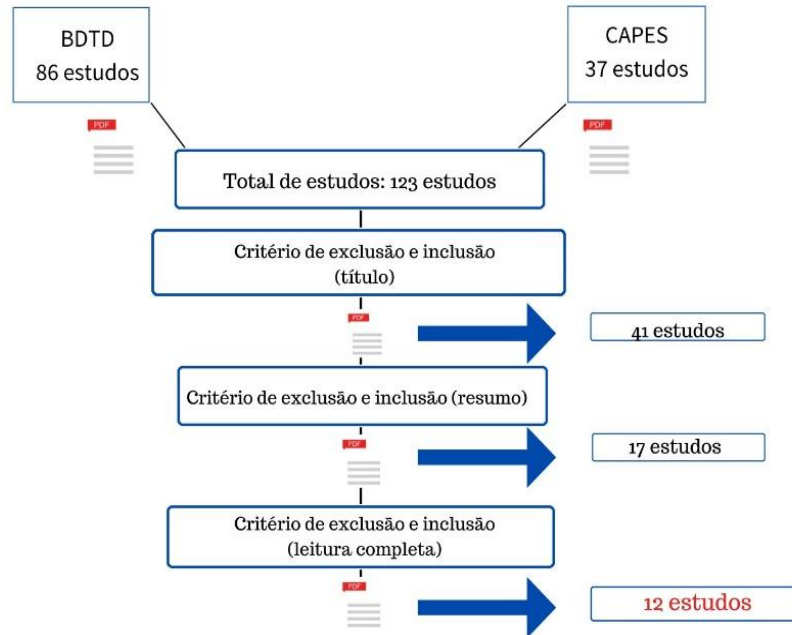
BDTD
86 estudos

CAPES
37 estudos

PDF

PDF

Total de estudos: 123 estudos

Critério de exclusão e inclusão (título)

PDF

41 estudos

Critério de exclusão e inclusão (resumo)

PDF

17 estudos

Critério de exclusão e inclusão (leitura completa)

PDF

12 estudos